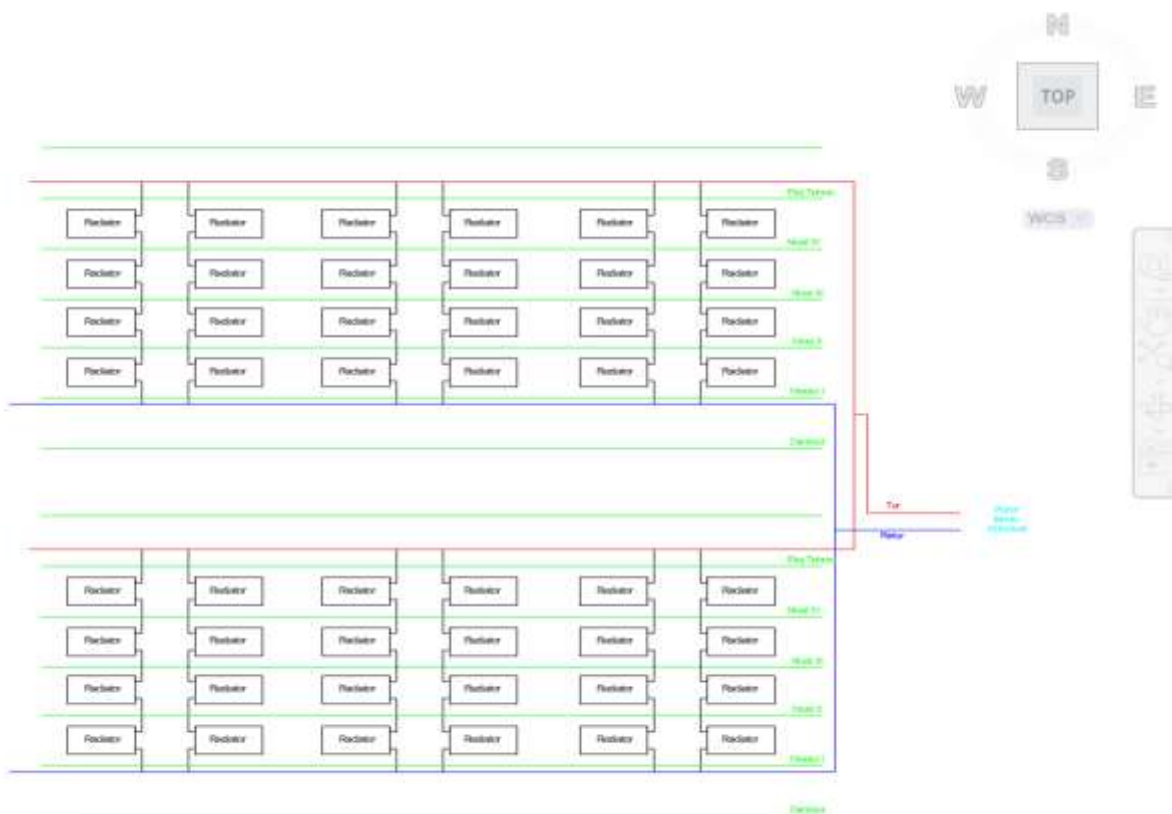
N

W TOP E

S

WCS

Etaj Tehnic

Radiator Radiator Radiator Radiator Radiator Radiator

Nivel IV

Radiator Radiator Radiator Radiator Radiator Radiator

Nivel III

Radiator Radiator Radiator Radiator Radiator Radiator

Nivel II

Radiator Radiator Radiator Radiator Radiator Radiator

Nivel I

Parter

Tur

Retur

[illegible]

Etaj Tehnic

Radiator Radiator Radiator Radiator Radiator Radiator

Nivel IV

Radiator Radiator Radiator Radiator Radiator Radiator

Nivel III

Radiator Radiator Radiator Radiator Radiator Radiator

Nivel II

Radiator Radiator Radiator Radiator Radiator Radiator

Nivel I

Parter